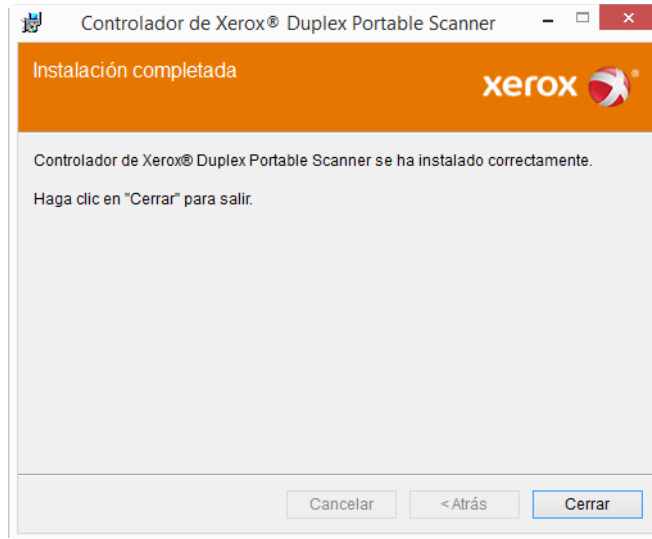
Controlador de Xerox® Duplex Portable Scanner

Instalación completada

xerox

Controlador de Xerox® Duplex Portable Scanner se ha instalado correctamente.

Haga clic en "Cerrar" para salir.

Cancelar

< Atrás

Cerrar